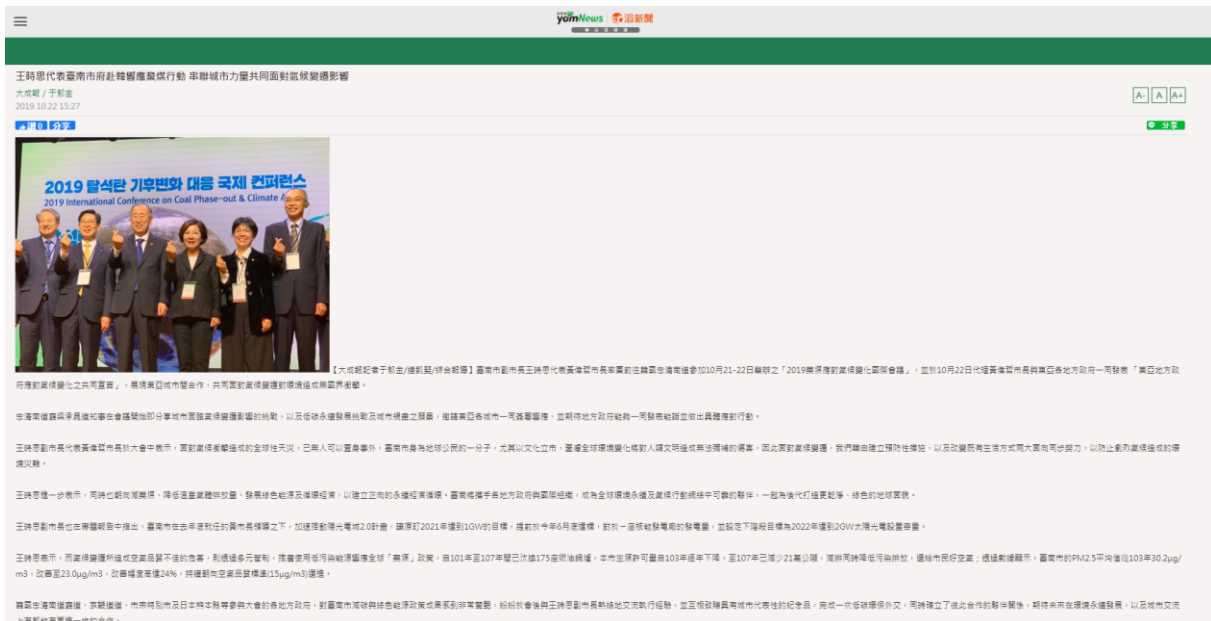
≡

yamNews | 蕃新聞

王時思代表臺南市府赴韓響應棄煤行動 串聯城市力量共同面對氣候變遷影響

大成報 / 于郁金

2019.10.22 15:27

A- A A+

讚 0 分享

分享

2019 탈석탄 기후변화 대응 국제 컨퍼런스

2019 International Conference on Coal Phase-out & Climate A

【大成報記者于郁金/楊凱翔/綜合報導】臺南市副市長王時思代表黃偉哲市長率團前往韓國忠清南道參加10月21-22日舉辦之「2019棄煤應對氣候變化國際會議」，並於10月22日代理黃偉哲市長與東亞各地方政府一同發表「東亞地方政府應對氣候變化之共同宣言」，展現東亞城市聯合作，共同面對氣候變遷影響環境造成與國界衝擊。

忠清南道道與梁承晁知事在會議開始即部分事城市面臨氣候變遷影響的挑戰，以及低碳永續發展挑戰及城市規劃之願景，邀請東亞各城市一同簽署響應，並期待地方政府能夠一同發表能源並做出具體應對行動。

王時思副市長代表黃偉哲市長於大會中表示，面對氣候衝擊造成的全球性天災，已無人可以置身事外，臺南市身為地球公民的一分子，尤其以文化立市，重視全球環境變化將對人類文明造成無法彌補的損害，因此面對氣候變遷，我們藉由建立預防性措施，以及改變既有生活方式兩大面向同步努力，以防止劇烈氣候造成的環境災難。

王時思進一步表示，同時也朝向減廢棄、降低溫室氣體排放量、發展綠色能源及循環經濟，以建立正向的永續經濟循環，臺南將攜手各地方政府與國際組織，成為全球環境永續及氣候行動網絡中可靠的夥伴，一起為後代打造更乾淨、綠色的地球家園。

王時思副市長也在專題報告中指出，臺南市在去年度就任的黃市長領導之下，加速推動陽光電城2.0計畫，讓原訂2021年達到1GW的目標，提前於今年6月底達標，對於一座核能發電廠的發電量，並設定下階段目標為2022年達到2GW太陽光電設置容量。

王時思表示，而空氣品質所造成空氣品質不佳的危害，則透過多元管制，推廣使用低污染能源響應全球「無煤」政策，自101年至107年間已汰換175座鍋爐鍋爐，本市生煤許可量自103年逐年下降，至107年已減少21萬公噸，減排同時降低污染排放，還給市民好空氣；透過數據顯示，臺南市的PM2.5平均值從103年30.2μg/m3，改善至23.0μg/m3，改善幅度高達24%，持續朝向空氣品質標準(15μg/m3)邁進。

韓國忠清南道議長、京畿道長、市府特別市及日本韓本等參與大會的各地方政府，對臺南市減碳與綠色能源政策成果感到非常驚艷，紛紛於會後與王時思副市長熱絡地交流執行經驗，並互相致贈具有城市代表性的紀念品，完成一次低碳環保外交，同時確立了彼此合作的夥伴關係，期待未來在環境永續發展，以及城市交流上開創更進一步的合作。